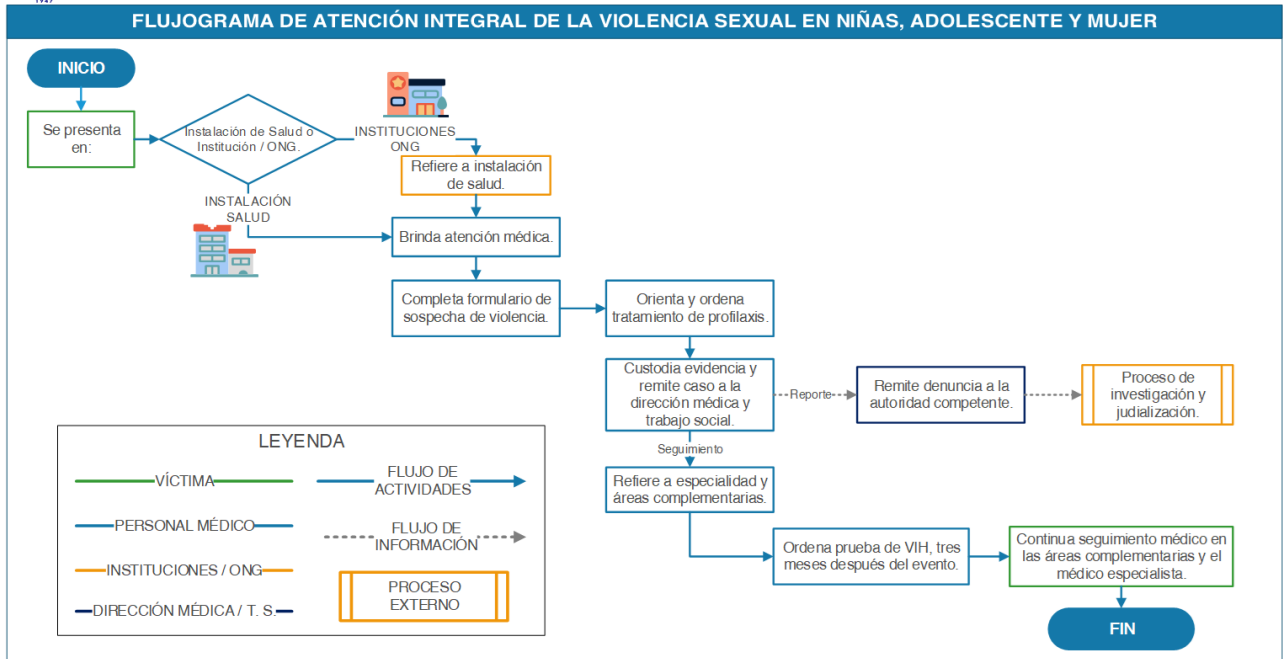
FLUJOGRAMA DE ATENCIÓN INTEGRAL DE LA VIOLENCIA SEXUAL EN NIÑAS, ADOLESCENTE Y MUJER

INICIO

Se presenta en:

Instalación de Salud o Institución / ONG.

INSTITUCIONES ONG

Refiere a instalación de salud.

INSTALACIÓN SALUD

Brinda atención médica.

Completa formulario de sospecha de violencia.

Orienta y ordena tratamiento de profilaxis.

Custodia evidencia y remite caso a la dirección médica y trabajo social.

Reporte

Remite denuncia a la autoridad competente.

Proceso de investigación y judialización.

Seguimiento

Refiere a especialidad y áreas complementarias.

Ordena prueba de VIH, tres meses después del evento.

Continua seguimiento médico en las áreas complementarias y el médico especialista.

FIN

LEYENDA

VÍCTIMA

FLUJO DE ACTIVIDADES

PERSONAL MÉDICO

FLUJO DE INFORMACIÓN

INSTITUCIONES / ONG

PROCESO EXTERNO

DIRECCIÓN MÉDICA / T. S.